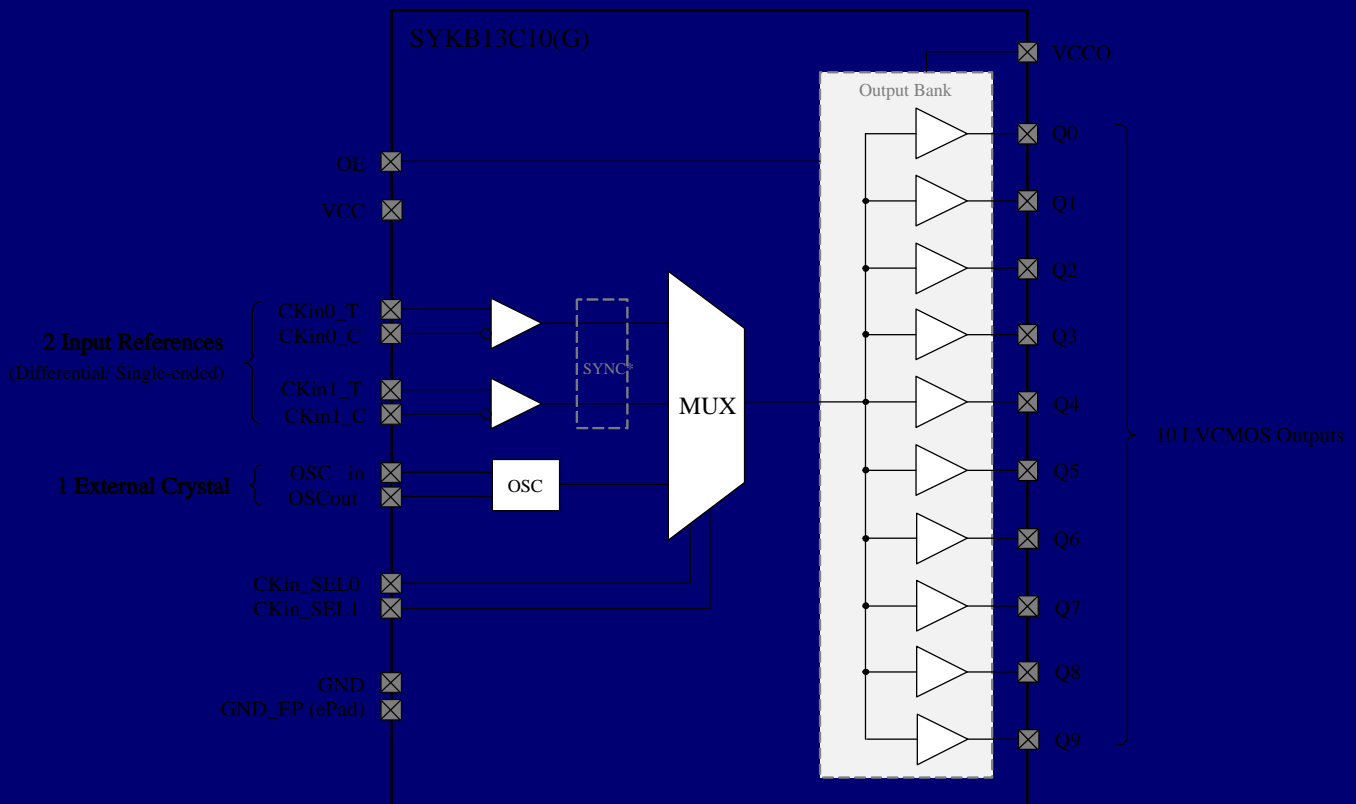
SYKB13C10(G)

VCCO

Output Bank

OE

VCC

CKin0_T
CKin0_C

2 Input References
(Differential/ Single-ended)

CKin1_T
CKin1_C

SYNC*

MUX

1 External Crystal

OSC_in
OSCout

OSC

CKin_SEL0
CKin_SEL1

GND
GND_EP (ePad)

Q0
Q1
Q2
Q3
Q4
Q5
Q6
Q7
Q8
Q9

10 LVCMOS Outputs